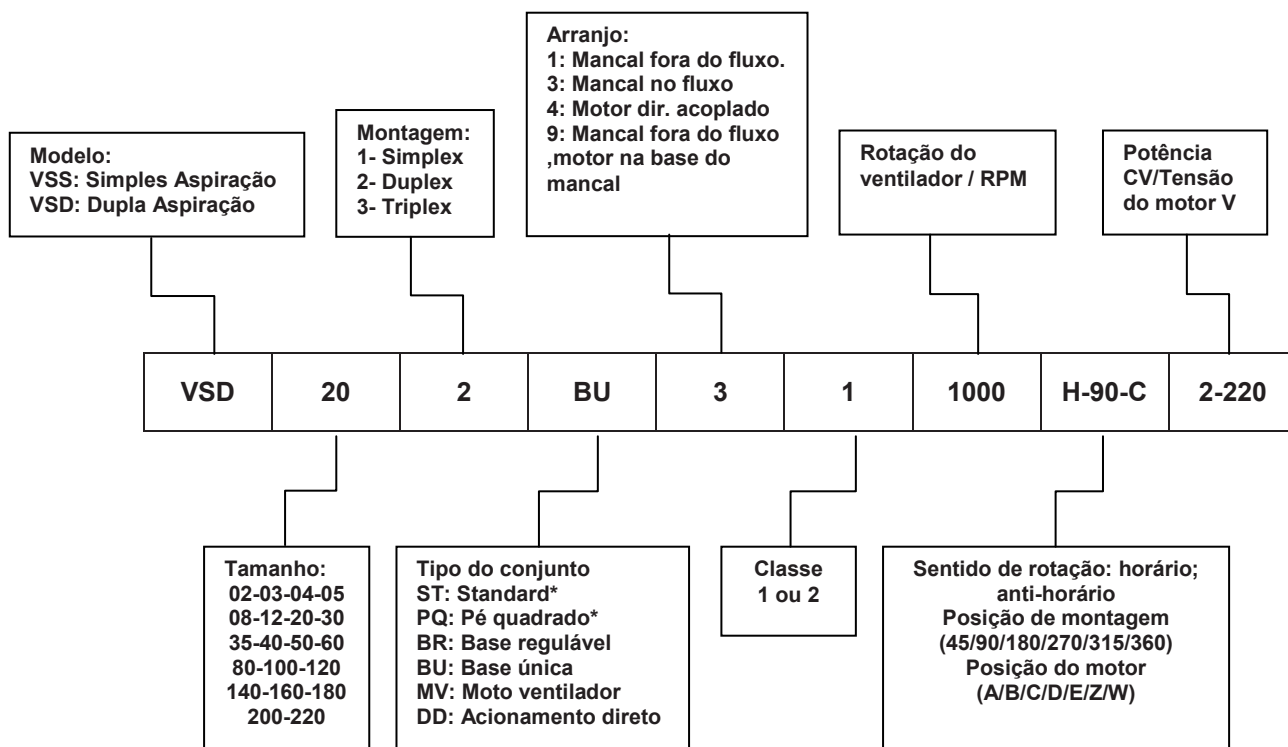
Arranjo:
1: Mancal fora do fluxo.
3: Mancal no fluxo
4: Motor dir. acoplado
9: Mancal fora do fluxo ,motor na base do mancal

Modelo:
VSS: Simples Aspiração
VSD: Dupla Aspiração

Montagem:
1- Simplex
2- Duplex
3- Triplex

Rotação do ventilador / RPM

Potência CV/Tensão do motor V

| VSD | 20 | 2 | BU | 3 | 1 | 1000 | H-90-C | 2-220 |
|---|---|---|---|---|---|---|---|---|

Tamanho:
02-03-04-05
08-12-20-30
35-40-50-60
80-100-120
140-160-180
200-220

Tipo do conjunto
ST: Standard*
PQ: Pé quadrado*
BR: Base regulável
BU: Base única
MV: Moto ventilador
DD: Acionamento direto

Classe
1 ou 2

Sentido de rotação: horário; anti-horário
Posição de montagem
(45/90/180/270/315/360)
Posição do motor
(A/B/C/D/E/Z/W)